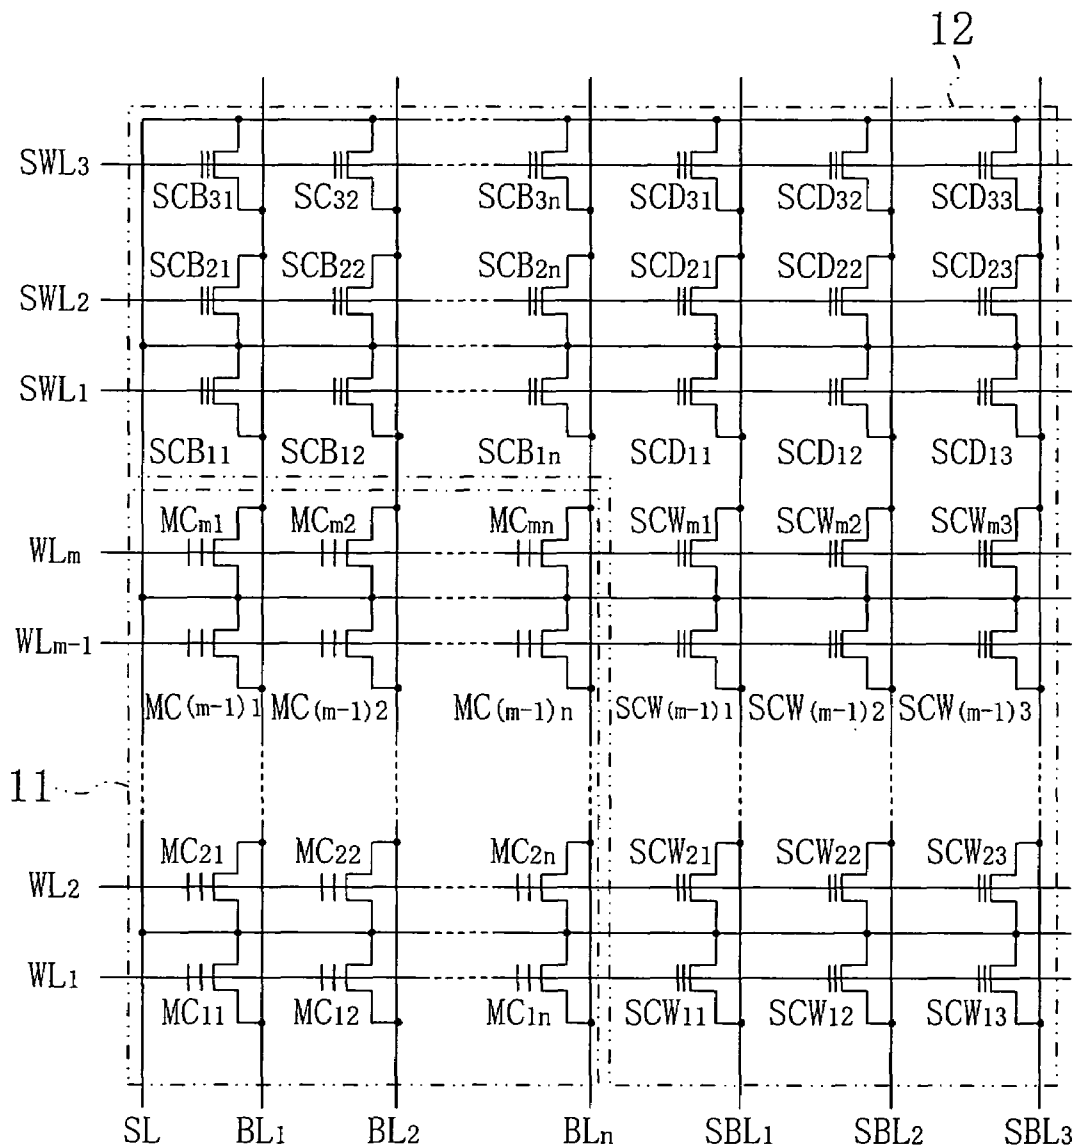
12

$SWL_3$ $SCB_{31}$ $SC_{32}$ $SCB_{3n}$ $SCD_{31}$ $SCD_{32}$ $SCD_{33}$

$SCB_{21}$ $SCB_{22}$ $SCB_{2n}$ $SCD_{21}$ $SCD_{22}$ $SCD_{23}$

$SWL_2$

$SWL_1$

$SCB_{11}$ $SCB_{12}$ $SCB_{1n}$ $SCD_{11}$ $SCD_{12}$ $SCD_{13}$

$MC_{m1}$ $MC_{m2}$ $MC_{mn}$ $SCW_{m1}$ $SCW_{m2}$ $SCW_{m3}$

$WL_m$

$WL_{m-1}$

$MC_{(m-1)1}$ $MC_{(m-1)2}$ $MC_{(m-1)n}$ $SCW_{(m-1)1}$ $SCW_{(m-1)2}$ $SCW_{(m-1)3}$

11

$MC_{21}$ $MC_{22}$ $MC_{2n}$ $SCW_{21}$ $SCW_{22}$ $SCW_{23}$

$WL_2$

$WL_1$

$MC_{11}$ $MC_{12}$ $MC_{1n}$ $SCW_{11}$ $SCW_{12}$ $SCW_{13}$

SL $BL_1$ $BL_2$ $BL_n$ $SBL_1$ $SBL_2$ $SBL_3$